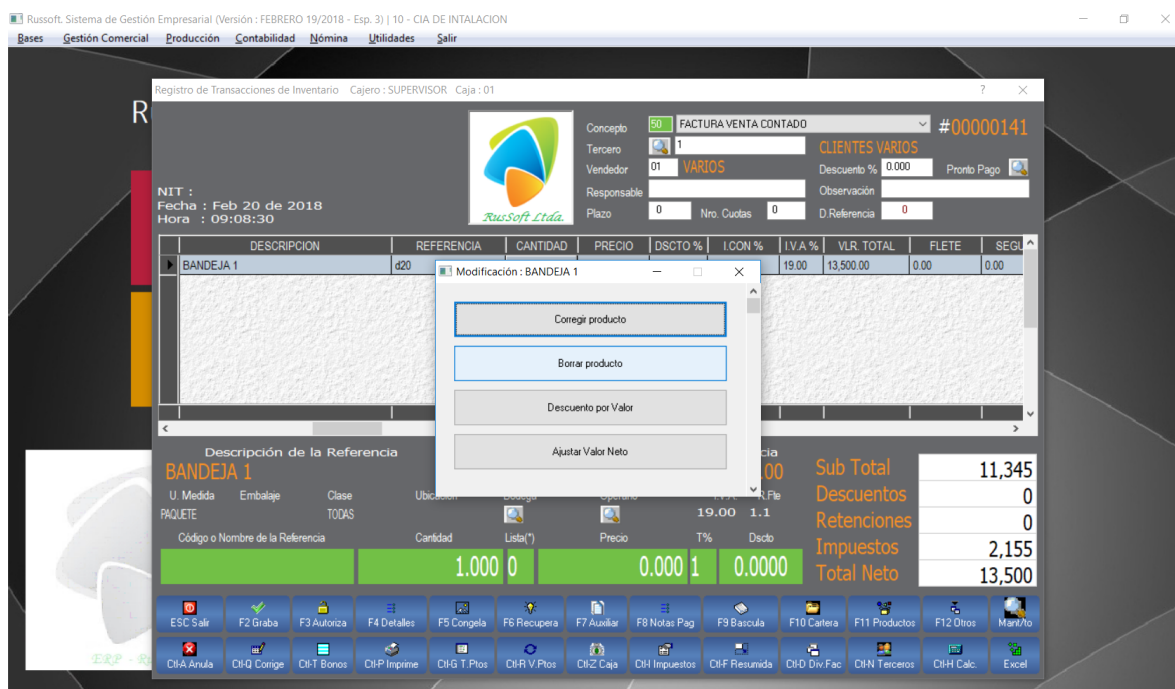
Russoft. Sistema de Gestión Empresarial (Versión : FEBRERO 19/2018 - Esp. 3) | 10 - CIA DE INTALACION

Bases Gestión Comercial Producción Contabilidad Nómina Utilidades Salir

R

Registro de Transacciones de Inventario Cajero : SUPERVISOR Caja : 01

?

RusSoft Ltda.

Concepto 50 FACTURA VENTA CONTADO #00000141

Tercero 1 CLIENTES VARIOS

Vendedor 01 VARIOS Descuento % 0.000 Pronto Pago

Responsable Observación

Plazo 0 Nro. Cuotas 0 D.Referencia 0

NIT :
Fecha : Feb 20 de 2018
Hora : 09:08:30

| DESCRIPCION | REFERENCIA | CANTIDAD | PRECIO | DSCTO % | I.CON % | I.V.A % | VLR. TOTAL | FLETE | SEGU |
|---|---|---|---|---|---|---|---|---|---|
| BANDEJA 1 | d20 | | | | | 19.00 | 13,500.00 | 0.00 | 0.00 |

Modificación : BANDEJA 1

Corregir producto

Borrar producto

Descuento por Valor

Ajustar Valor Neto

Descripción de la Referencia cia
BANDEJA 1 00

U. Medida Embalaje Clase Ubicación Bodega Operario I.V.A R.Fte
PAQUETE TODAS 19.00 1.1

Código o Nombre de la Referencia Cantidad Lista(*) Precio T% Dscto

1.000 0 0.000 1 0.0000

Sub Total 11,345
Descuentos 0
Retenciones 0
Impuestos 2,155
Total Neto 13,500

ESC Salir F2 Graba F3 Autoriza F4 Detalles F5 Congela F6 Recupera F7 Auxiliar F8 Notas Pag F9 Bascula F10 Cartera F11 Productos F12 Otros Mant/to

Ctl-A Anula Ctl-Q Corrige Ctl-T Bonos Ctl-P Imprime Ctl-G T.Ptos Ctl-R V.Ptos Ctl-Z Caja Ctl-I Impuestos Ctl-F Resumida Ctl-D Div.Fac Ctl-N Terceros Ctl-H Calc. Excel

ERP - R